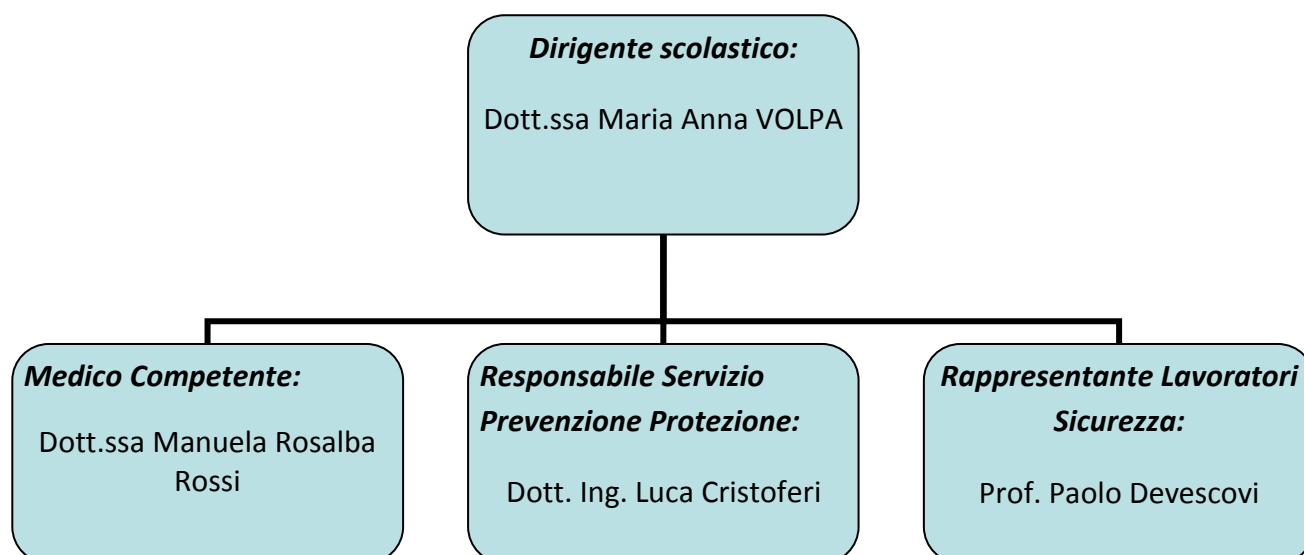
Dirigente scolastico:

Dott.ssa Maria Anna VOLPA

Medico Competente:

Dott.ssa Manuela Rosalba Rossi

Responsabile Servizio Prevenzione Protezione:

Dott. Ing. Luca Cristoferi

Rappresentante Lavoratori Sicurezza:

Prof. Paolo Devescovi